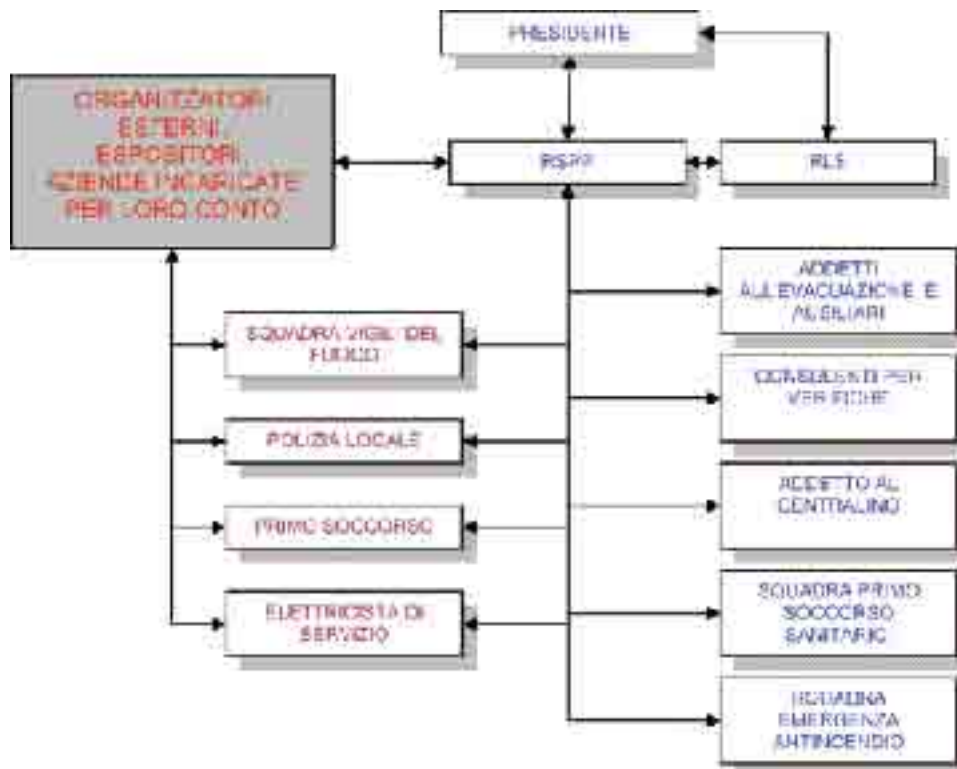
PRESIDENTE

ORGANIZZATORI ESTERNI ESPOSITORI AZIENDE INCARICATE PER LORO CONTO

RSPP

RLS

ADDETTI ALL'EVACUAZIONE E AUSILIARI

SQUADRA VIGILI DEL FUOCO

CONSULENTI PER VERIFICHE

POLIZIA LOCALE

ADDETTO AL CENTRALINO

PRIMO SOCCORSO

SQUADRA PRIMO SOCCORSO SANITARIO

ELETTRICISTA DI SERVIZIO

SQUADRA EMERGENZA ANTINCENDIO